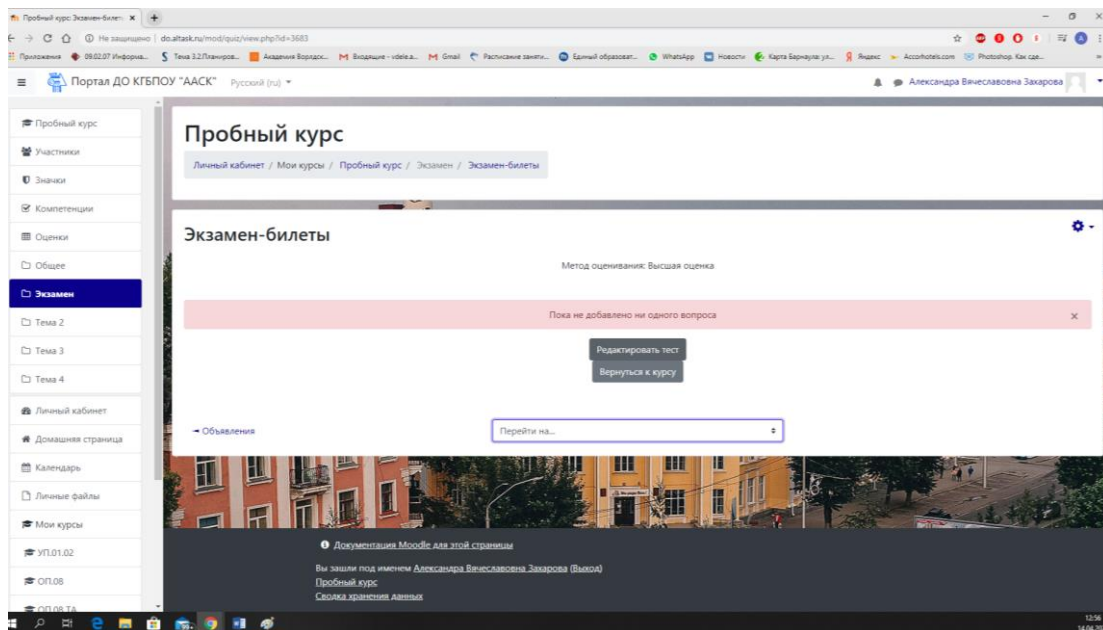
Пробный курс: Экзамен-билеты ×

Не защищено | do.altask.ru/mod/quiz/view.php?id=3683

Приложения 09.02.07 Информа... Тема 3.2 Планиров... Академия Ворлдск... Входящие - vdelea... Gmail Расписание занятий... Единый образоват... WhatsApp Новости Карта Барнаула: ул... Яндекс Accorhotels.com Photoshop. Как сде...

Портал ДО КГБПОУ "ААСК" Русский (ru)

Александра Вячеславовна Захарова

Пробный курс
Участники
Значки
Компетенции
Оценки
Общее
Экзамен
Тема 2
Тема 3
Тема 4
Личный кабинет
Домашняя страница
Календарь
Личные файлы
Мои курсы
УП.01.02
ОП.08
ОП.08 ТА

# Пробный курс

Личный кабинет / Мои курсы / Пробный курс / Экзамен / Экзамен-билеты

## Экзамен-билеты

Метод оценивания: Высшая оценка

Пока не добавлено ни одного вопроса ×

Редактировать тест

Вернуться к курсу

◄ Объявления

Перейти на...

Документация Moodle для этой страницы

Вы зашли под именем Александра Вячеславовна Захарова (Выход)

Пробный курс

Сводка хранения данных

12:56
14.06.20